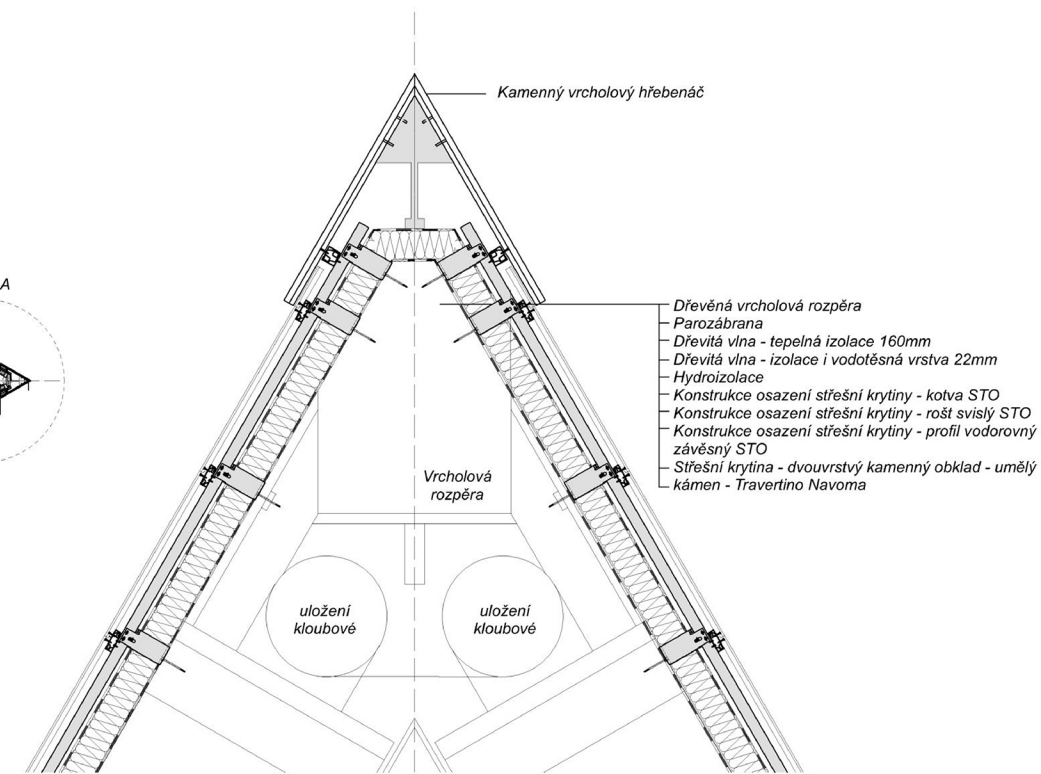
Kamenný vrcholový hřebenáč

A

Dřevěná vrcholová rozpěra
Parozábrana
Dřevitá vlna - tepelná izolace 160mm
Dřevitá vlna - izolace i vodotěsná vrstva 22mm
Hydroizolace
Konstrukce osazení střešní krytiny - kotva STO
Konstrukce osazení střešní krytiny - rošt svislý STO
Konstrukce osazení střešní krytiny - profil vodorovný závěsný STO
Střešní krytina - dvouvrstvý kamenný obklad - umělý kámen - Travertino Navoma

Vrcholová rozpěra

uložení kloubové

uložení kloubové